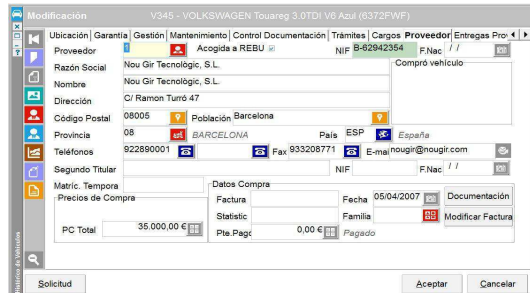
Modificación V345 - VOLKSWAGEN Touareg 3.0TDI V6 Azul (6372FWF)

Ubicación | Garantía | Gestión | Mantenimiento | Control Documentación | Trámites | Cargos | Proveedor | Entregas Pro

Proveedor 1 Acogida a REBU ☑ NIF B-62942354 F.Nac / /

Razón Social Nou Gir Tecnològic, S.L.

Compró vehículo

Nombre Nou Gir Tecnològic, S.L.

Dirección C/ Ramon Turró 47

Código Postal 08005 Población Barcelona

Provincia 08 BARCELONA País ESP España

Teléfonos 922890001 Fax 933208771 E-mail nougir@nougir.com

Segundo Titular NIF F.Nac / /

Matríc. Tempora

Precios de Compra

PC Total 35.000,00 €

Datos Compra

Factura Fecha 05/04/2007 Documentación

Statistic Familia Modificar Factura

Pte.Pago 0,00 € Pagado

Solicitud Aceptar Cancelar